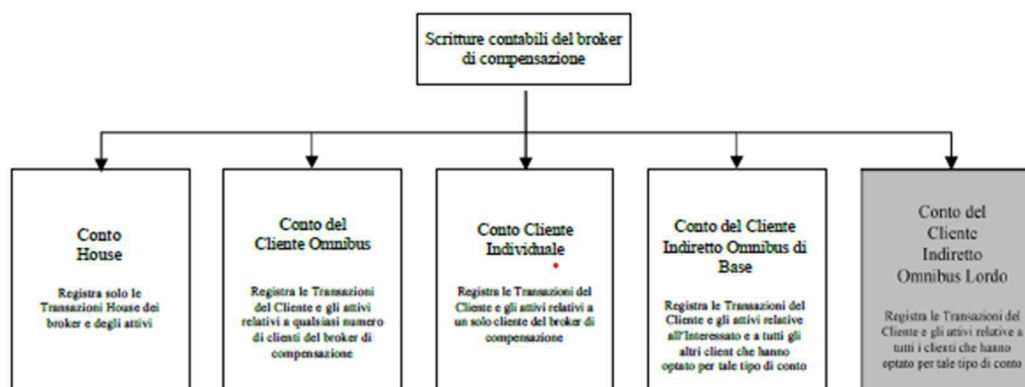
Scritture contabili del broker di compensazione

Conto House

Registra solo le Transazioni House dei broker e degli attivi

Conto del Cliente Omnibus

Registra le Transazioni del Cliente e gli attivi relativi a qualsiasi numero di clienti del broker di compensazione

Conto Cliente Individuale

Registra le Transazioni del Cliente e gli attivi relativi a un solo cliente del broker di compensazione

Conto del Cliente Indiretto Omnibus di Base

Registra le Transazioni del Cliente e gli attivi relative all'Interessato e a tutti gli altri client che hanno optato per tale tipo di conto

Conto del Cliente Indiretto Omnibus Lordo

Registra le Transazioni del Cliente e gli attivi relative a tutti i clienti che hanno optato per tale tipo di conto